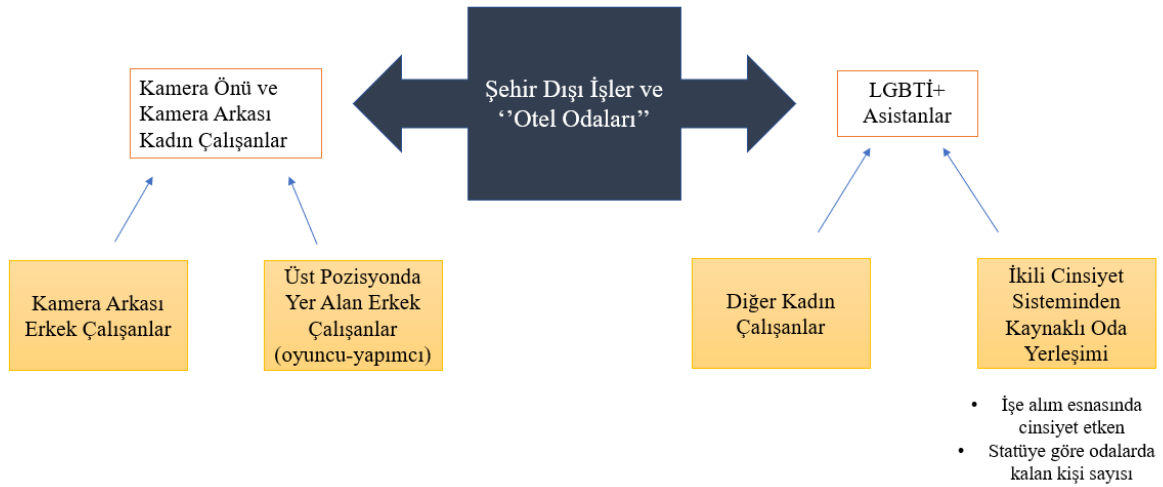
Şehir Dışı İşler ve ''Otel Odaları''

Kamera Önü ve Kamera Arkası Kadın Çalışanlar

LGBTİ+ Asistanlar

Kamera Arkası Erkek Çalışanlar

Üst Pozisyonda Yer Alan Erkek Çalışanlar (oyuncu-yapımcı)

Diğer Kadın Çalışanlar

İkili Cinsiyet Sisteminden Kaynaklı Oda Yerleşimi

• İşe alım esnasında cinsiyet etken
• Statüye göre odalarda kalan kişi sayısı